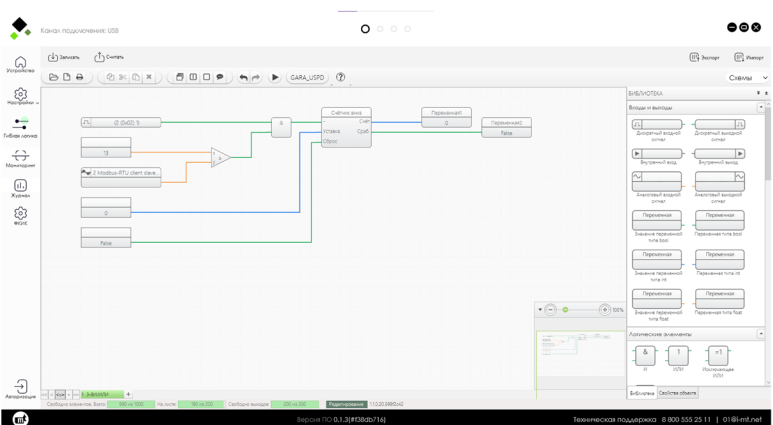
Канал подключения: USB

Устройства
Настройки
Гибкая логика
Мониторинг
Журнал
Фсис
Авторизация

Записать
Считать

Экспорт
Импорт

GARA_USPD

Схемы

I2 (0x02) 3
13
2 Modbus-RTU client slave...
0
False

&

Счётчик окна
Счёт
Уставка
Сброс
Сраб

Переменная1
0
Переменная2
False

БИБЛИОТЕКА
Входы и выходы
Дискретный входной сигнал
Дискретный выходной сигнал
Внутренний вход
Внутренний выход
Аналоговый входной сигнал
Аналоговый выходной сигнал
Переменная
Переменная
Значение переменной типа bool
Переменная типа bool
Переменная
Переменная
Значение переменной типа int
Переменная типа int
Переменная
Переменная
Значение переменной типа float
Переменная типа float
Логические элементы
&
И
1
ИЛИ
=1
Исключающее ИЛИ

Библиотека
Свойства объекта

100%

Свободно элементов: Всего 990 из 1000
На листе 180 из 200
Свободно выходов 200 из 200
Редактирование
Версия ПО 0.1.3(#f38db716)
Техническая поддержка 8 800 555 25 11 | 01@i-mf.net